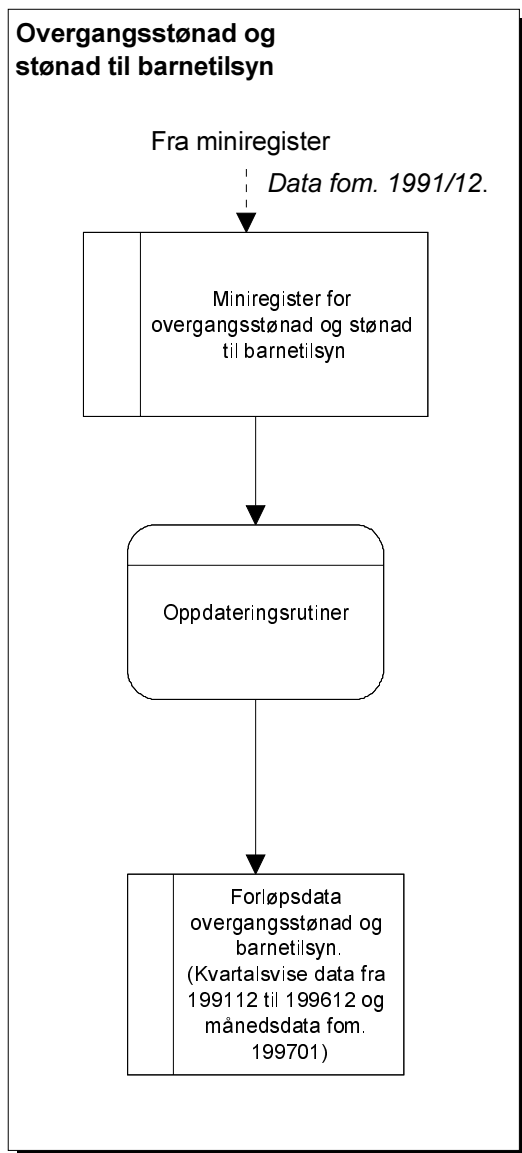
Overgangsstønad og stønad til barnetilsyn

Fra miniregister

Data fom. 1991/12.

Miniregister for overgangsstønad og stønad til barnetilsyn

Oppdateringsrutiner

Forløpsdata overgangsstønad og barnetilsyn. (Kvartalsvise data fra 199112 til 199612 og månedsdata fom. 199701)